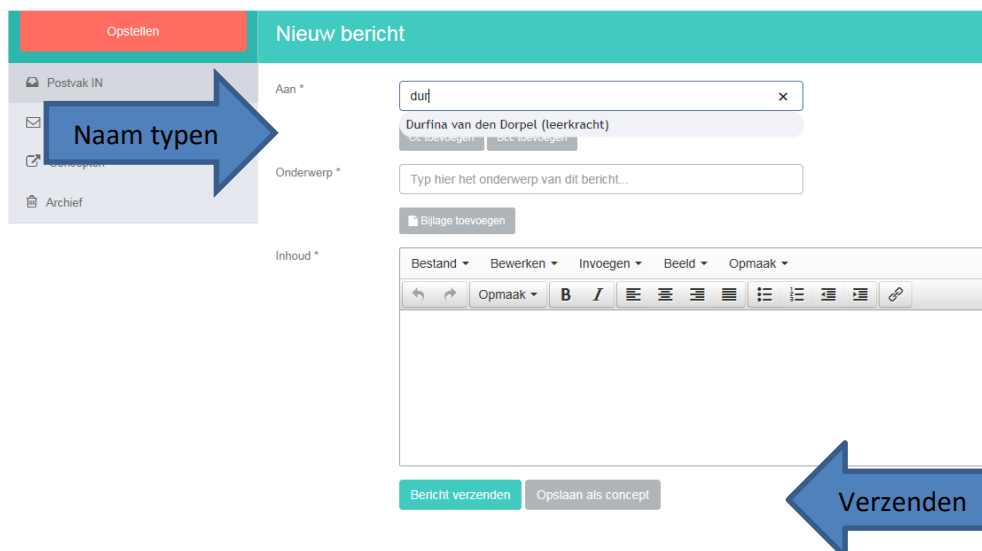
Opstellen

Nieuw bericht

Postvak IN

Naam typen

Concepten

Archief

Aan *

dur

×

Durfina van den Dorpel (leerkracht)

Cc toevoegen

Bcc toevoegen

Onderwerp *

Typ hier het onderwerp van dit bericht...

Bijlage toevoegen

Inhoud *

Bestand ▾ Bewerken ▾ Invoegen ▾ Beeld ▾ Opmaak ▾

Opmaak ▾ B I

Bericht verzenden

Opslaan als concept

Verzenden